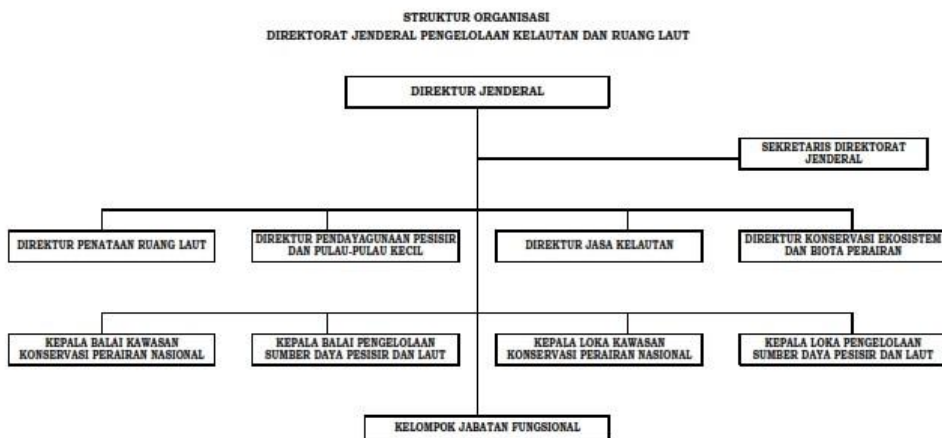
STRUKTUR ORGANISASI
DIREKTORAT JENDERAL PENGELOLAAN KELAUTAN DAN RUANG LAUT

DIREKTUR JENDERAL

SEKRETARIS DIREKTORAT JENDERAL

DIREKTUR PENATAAN RUANG LAUT

DIREKTUR PENDAYAGUNAAN PESISIR DAN PULAU-PULAU KECIL

DIREKTUR JASA KELAUTAN

DIREKTUR KONSERVASI EKOSISTEM DAN BIOTA PERAIRAN

KEPALA BALAI KAWASAN KONSERVASI PERAIRAN NASIONAL

KEPALA BALAI PENGELOLAAN SUMBER DAYA PESISIR DAN LAUT

KEPALA LOKA KAWASAN KONSERVASI PERAIRAN NASIONAL

KEPALA LOKA PENGELOLAAN SUMBER DAYA PESISIR DAN LAUT

KELOMPOK JABATAN FUNGSIONAL